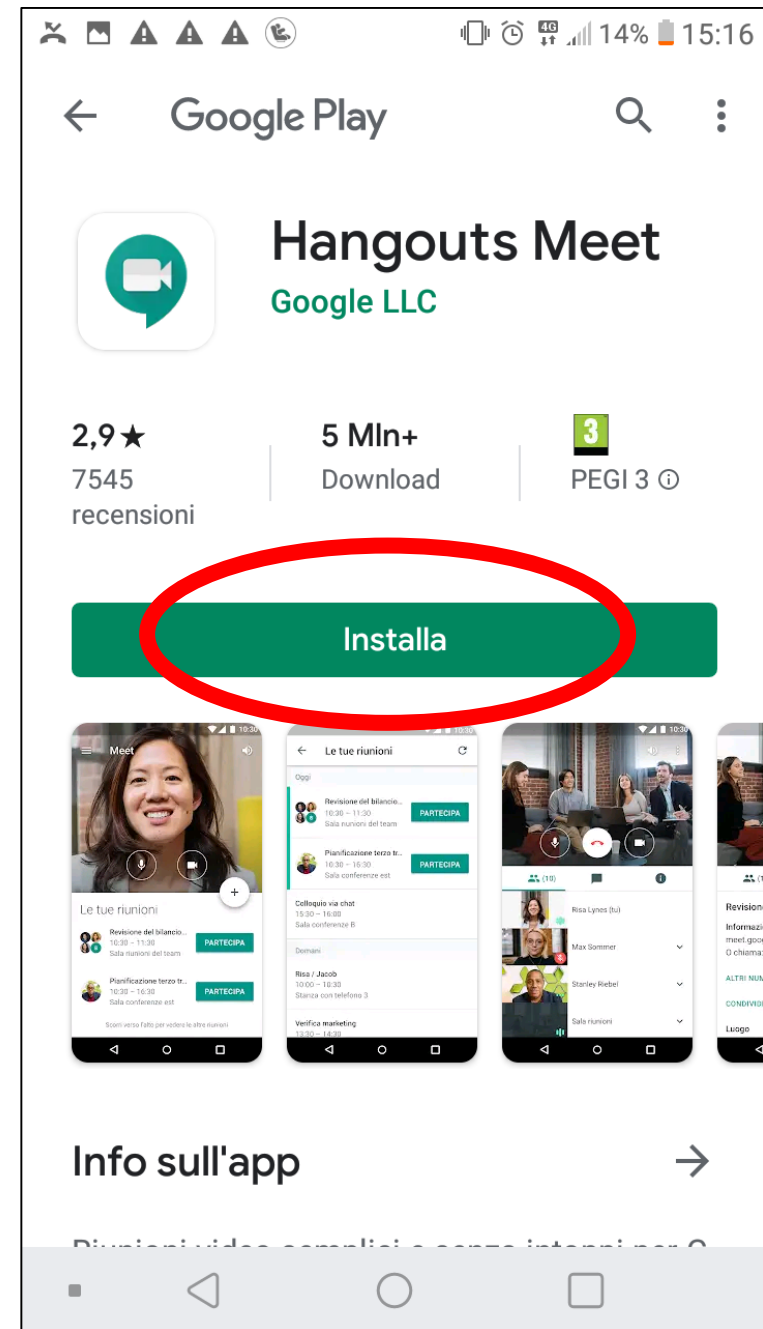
4G 14% 15:16

Google Play

Hangouts Meet
Google LLC

2,9★
7545 recensioni

5 Mln+
Download

3
PEGI 3 ⓘ

Installa

Meet
Le tue riunioni
Revisione del bilancio...
10:30 – 11:30
Sala riunioni del team
PARTECIPA
Pianificazione terzo tr...
10:30 – 16:30
Sala conferenze est
PARTECIPA
Scorri verso l'alto per vedere le altre riunioni

Le tue riunioni
Oggi
Revisione del bilancio...
10:30 – 11:30
Sala riunioni del team
PARTECIPA
Pianificazione terzo tr...
10:30 – 16:30
Sala conferenze est
PARTECIPA
Colloquio via chat
15:30 – 16:00
Sala conferenze B
Domani
Risa / Jacob
10:00 – 10:30
Stanza con telefono 3
Verifica marketing
13:30 – 14:30

(10)
Risa Lynes (tu)
Max Sommer
Stanley Riebel
Sala riunioni

Revisione
Informazi
meet.goo
O chiama
ALTRI NUM
CONDIVID
Luogo

Info sull'app →

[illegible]